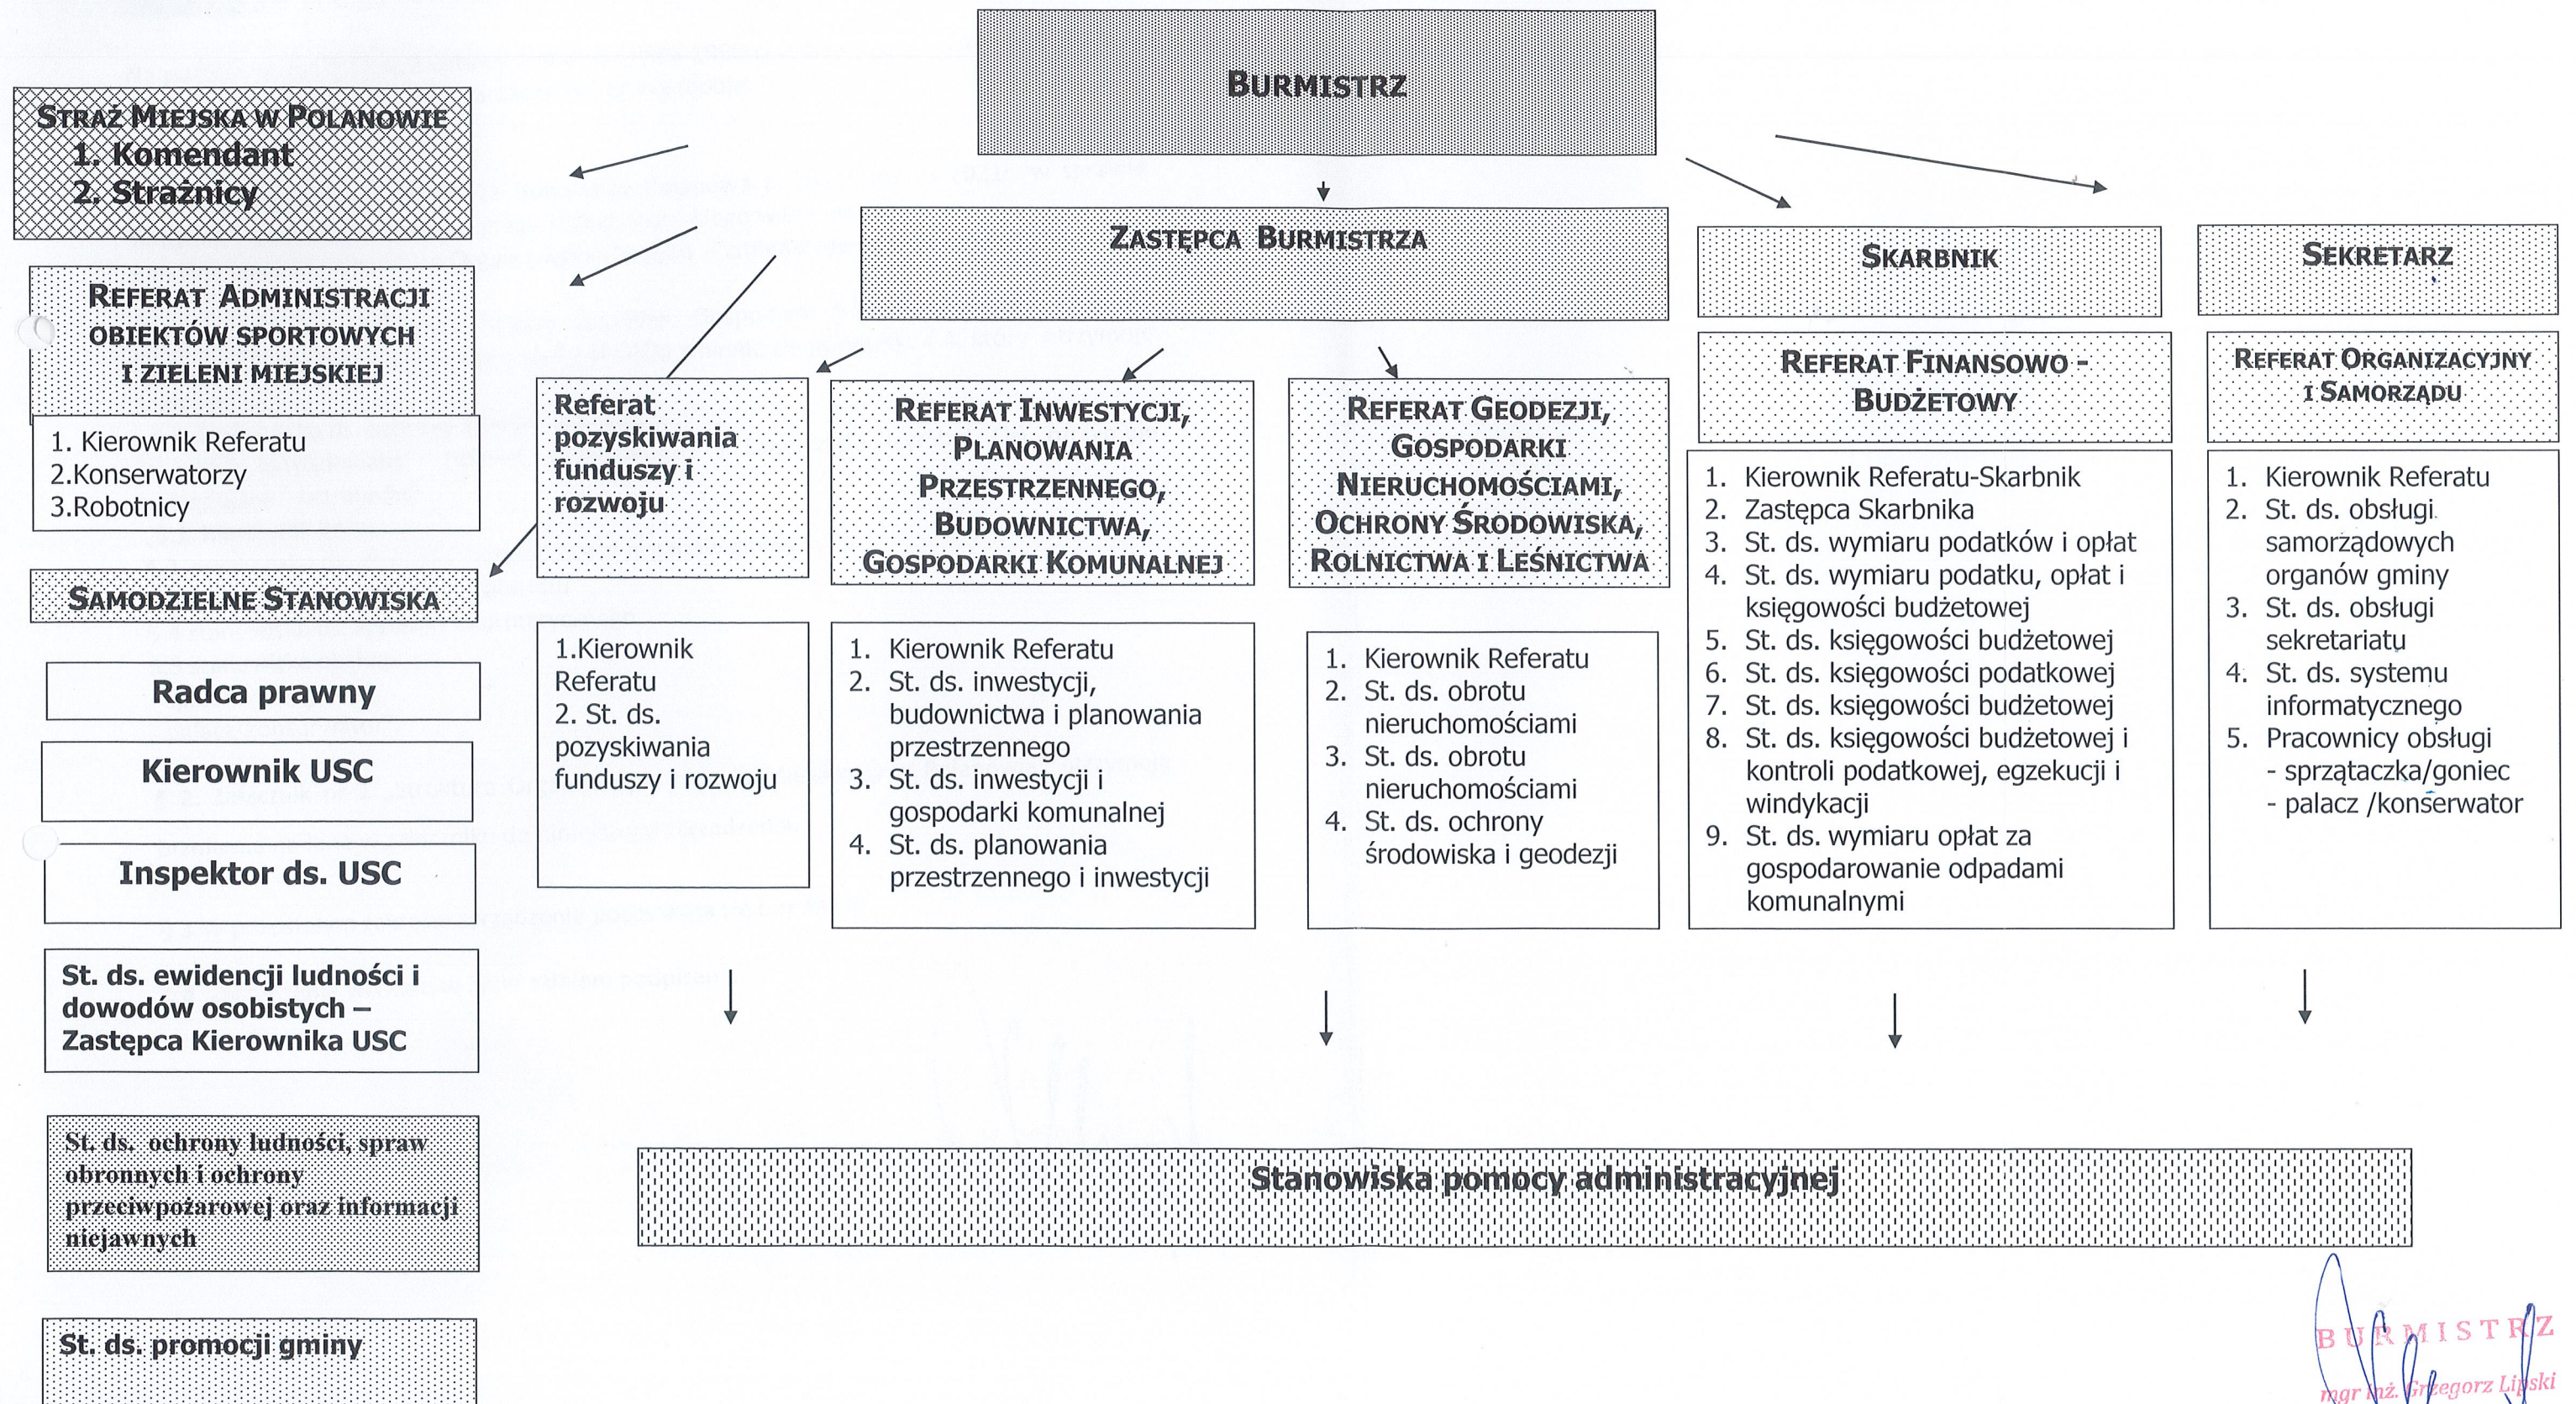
BURMISTRZ

STRAŻ MIEJSKA W POLANOWIE
1. Komendant
2. Strażnicy

ZASTĘPCA BURMISTRZA

SKARBNIK

SEKRETARZ

REFERAT ADMINISTRACJI OBIEKTÓW SPORTOWYCH I ZIELENI MIEJSKIEJ

1. Kierownik Referatu
2.Konserwatorzy
3.Robotnicy

Referat pozyskiwania funduszy i rozwoju

1.Kierownik Referatu
2. St. ds. pozyskiwania funduszy i rozwoju

REFERAT INWESTYCJI, PLANOWANIA PRZESTRZENNEGO, BUDOWNICTWA, GOSPODARKI KOMUNALNEJ

1. Kierownik Referatu
2. St. ds. inwestycji, budownictwa i planowania przestrzennego
3. St. ds. inwestycji i gospodarki komunalnej
4. St. ds. planowania przestrzennego i inwestycji

REFERAT GEODEZJI, GOSPODARKI NIERUCHOMOŚCIAMI, OCHRONY ŚRODOWISKA, ROLNICTWA I LEŚNICTWA

1. Kierownik Referatu
2. St. ds. obrotu nieruchomościami
3. St. ds. obrotu nieruchomościami
4. St. ds. ochrony środowiska i geodezji

REFERAT FINANSOWO - BUDŻETOWY

1. Kierownik Referatu-Skarbnik
2. Zastępca Skarbnika
3. St. ds. wymiaru podatków i opłat
4. St. ds. wymiaru podatku, opłat i księgowości budżetowej
5. St. ds. księgowości budżetowej
6. St. ds. księgowości podatkowej
7. St. ds. księgowości budżetowej
8. St. ds. księgowości budżetowej i kontroli podatkowej, egzekucji i windykacji
9. St. ds. wymiaru opłat za gospodarowanie odpadami komunalnymi

REFERAT ORGANIZACYJNY I SAMORZĄDU

1. Kierownik Referatu
2. St. ds. obsługi samorządowych organów gminy
3. St. ds. obsługi sekretariatu
4. St. ds. systemu informatycznego
5. Pracownicy obsługi
- sprzątaczka/goniec
- palacz /konserwator

SAMODZIELNE STANOWISKA

Radca prawny

Kierownik USC

Inspektor ds. USC

St. ds. ewidencji ludności i dowodów osobistych – Zastępca Kierownika USC

St. ds. ochrony ludności, spraw obronnych i ochrony przeciwpożarowej oraz informacji niejawnych

St. ds. promocji gminy

Stanowiska pomocy administracyjnej

BURMISTRZ
mgr inż. Grzegorz Lipski